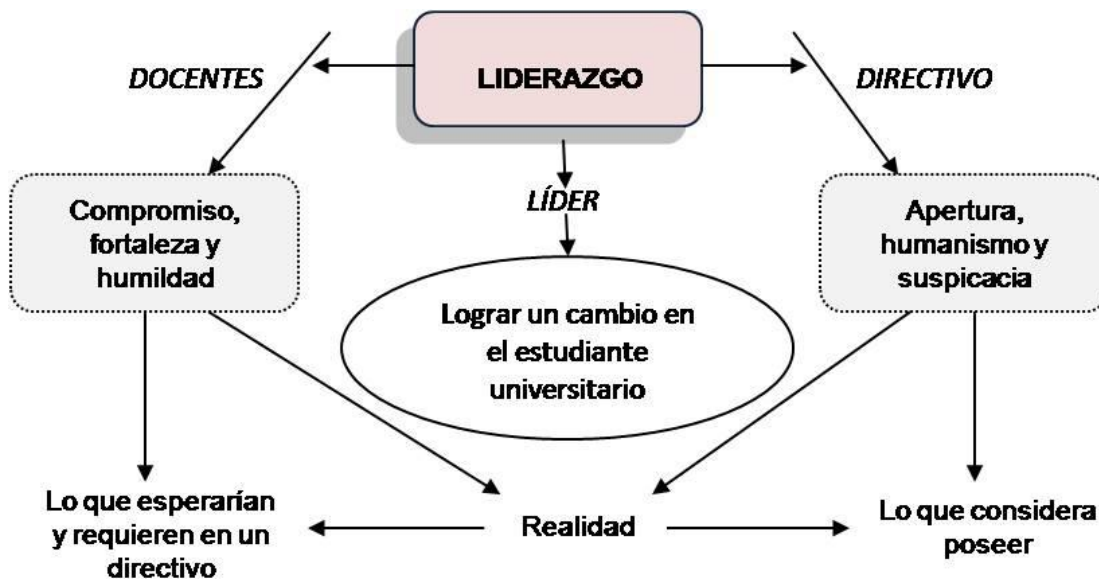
DOCENTES

LIDERAZGO

DIRECTIVO

Compromiso, fortaleza y humildad

LÍDER

Apertura, humanismo y suspicacia

Lograr un cambio en el estudiante universitario

Lo que esperarían y requieren en un directivo

Realidad

Lo que considera poseer